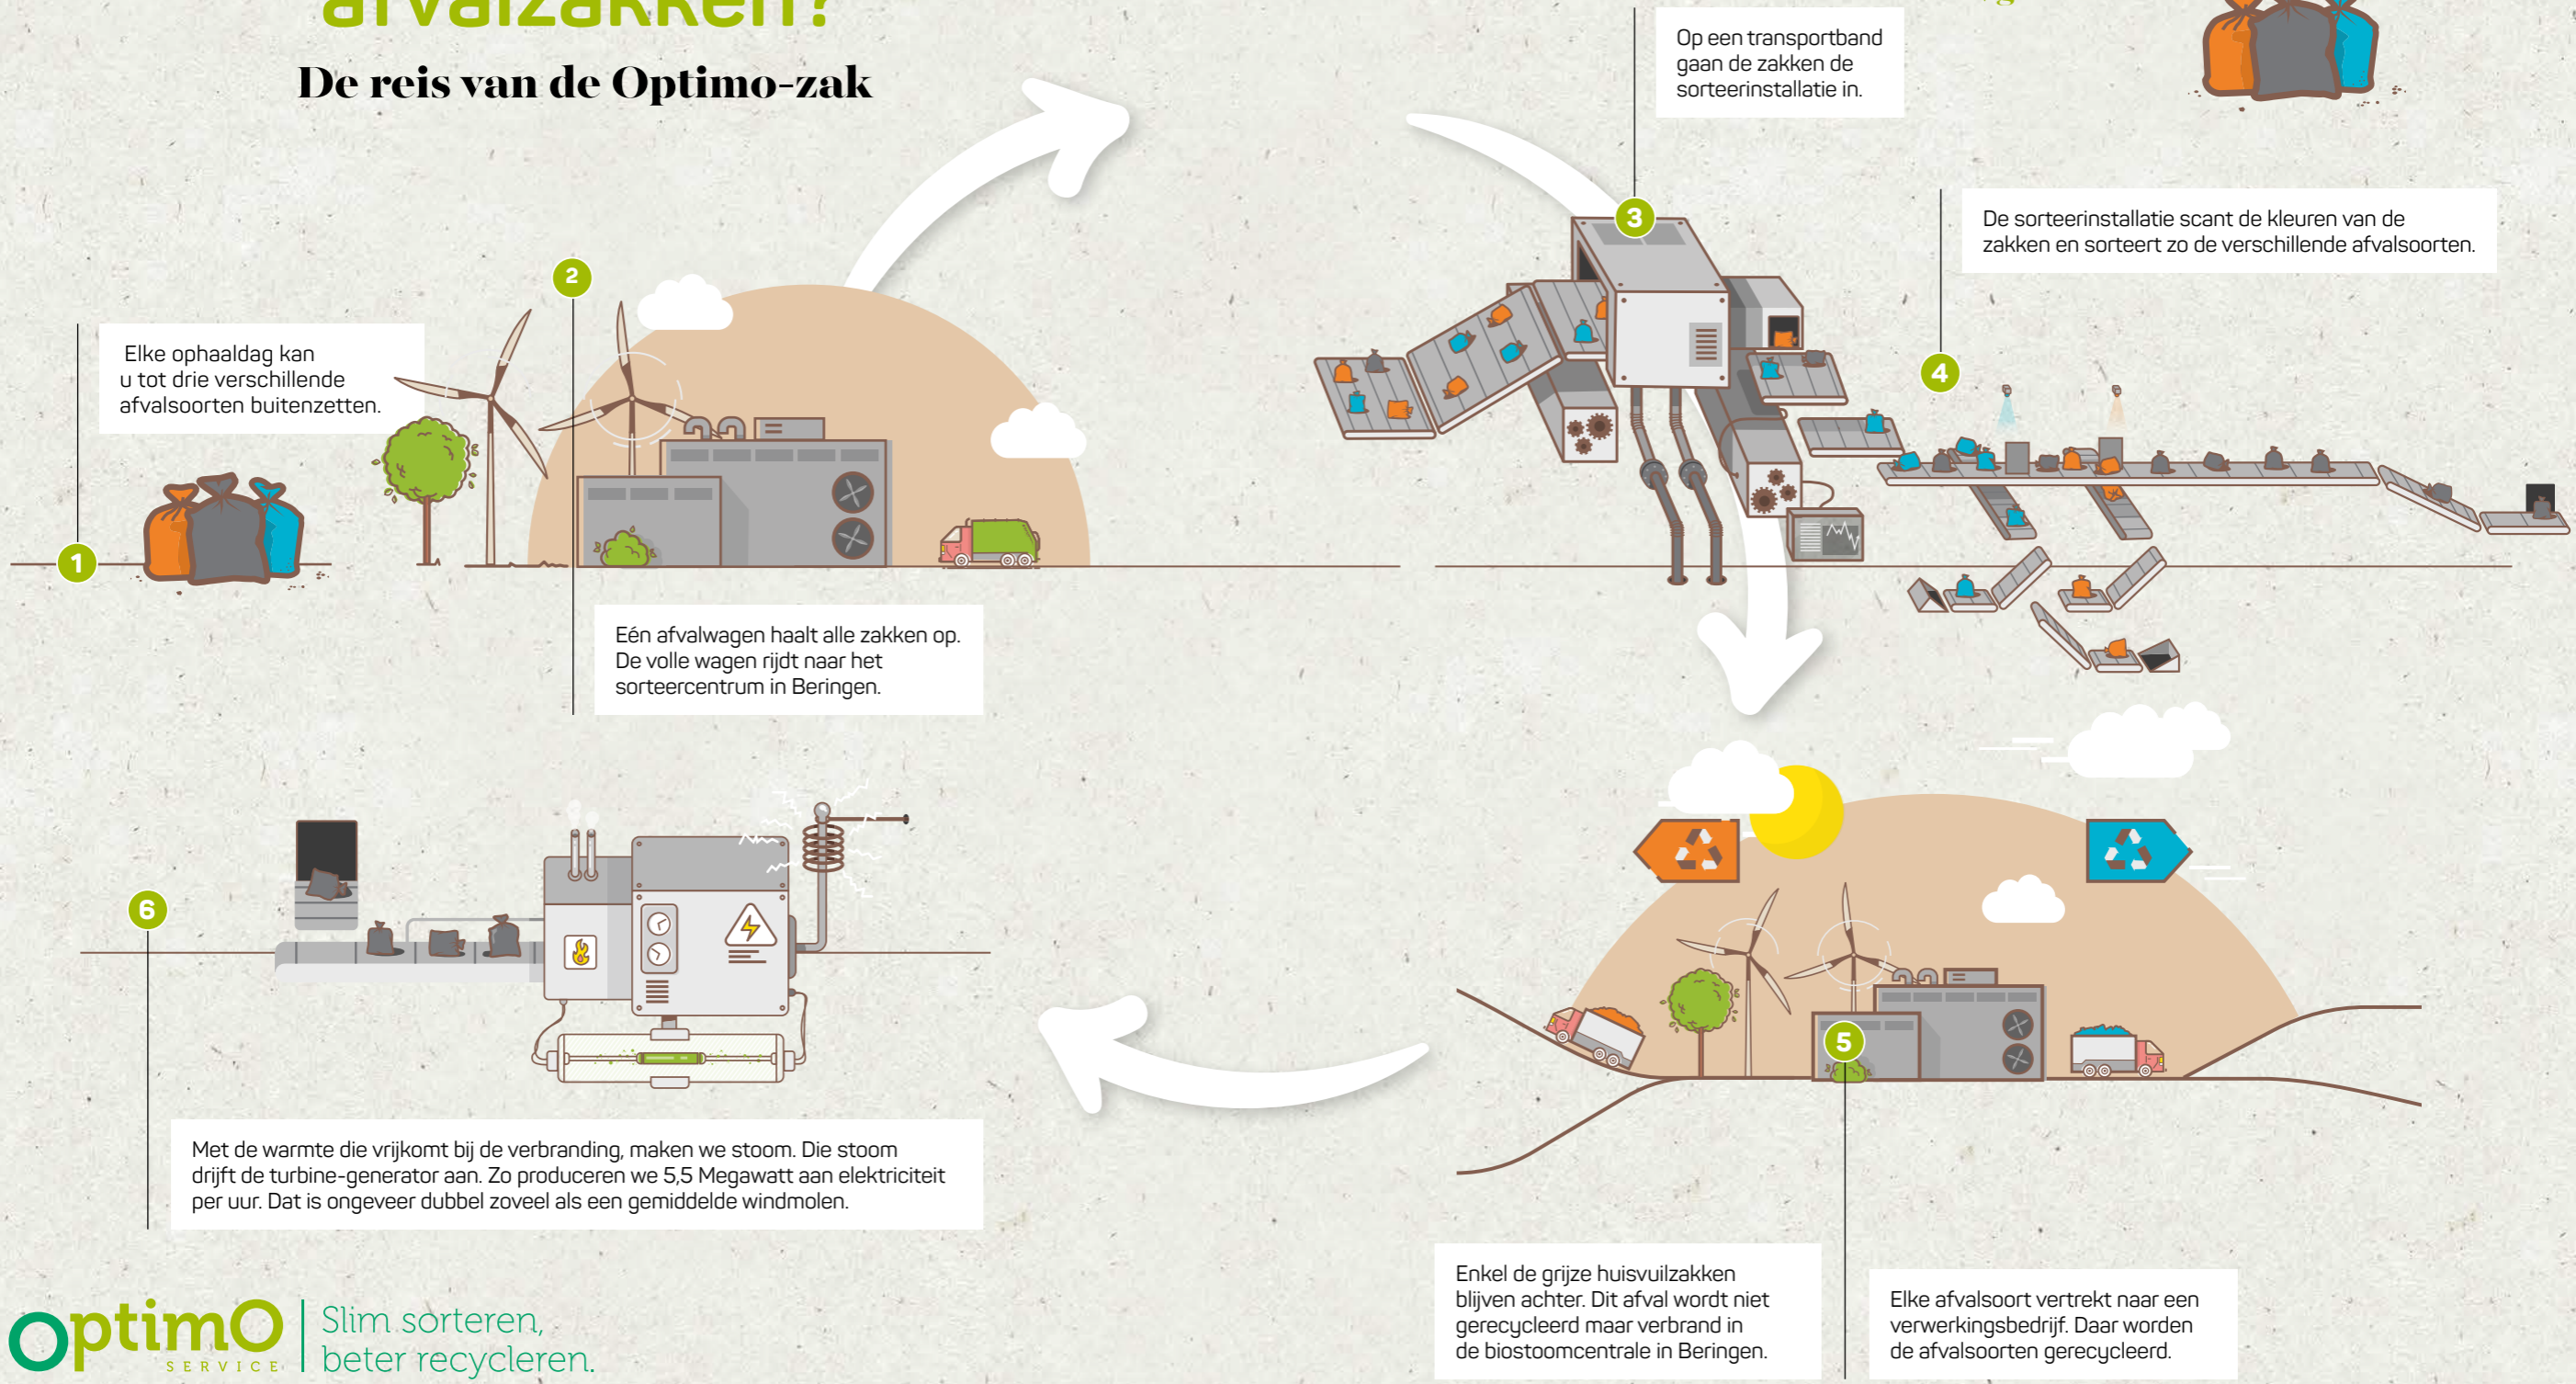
afvalzakken?

De reis van de Optimo-zak

1

Elke ophaaldag kan u tot drie verschillende afvalsoorten buitenzetten.

2

Eén afvalwagen haalt alle zakken op. De volle wagen rijdt naar het sorteercentrum in Beringen.

3

Op een transportband gaan de zakken de sorteerinstallatie in.

4

De sorteerinstallatie scant de kleuren van de zakken en sorteert zo de verschillende afvalsoorten.

5

Enkel de grijze huisvuilzakken blijven achter. Dit afval wordt niet gerecycleerd maar verbrand in de biostoomcentrale in Beringen.

Elke afvalsoort vertrekt naar een verwerkingsbedrijf. Daar worden de afvalsoorten gerecycleerd.

6

Met de warmte die vrijkomt bij de verbranding, maken we stoom. Die stoom drijft de turbine-generator aan. Zo produceren we 5,5 Megawatt aan elektriciteit per uur. Dat is ongeveer dubbel zoveel als een gemiddelde windmolen.

OptimO SERVICE | Slim sorteren, beter recycleren.